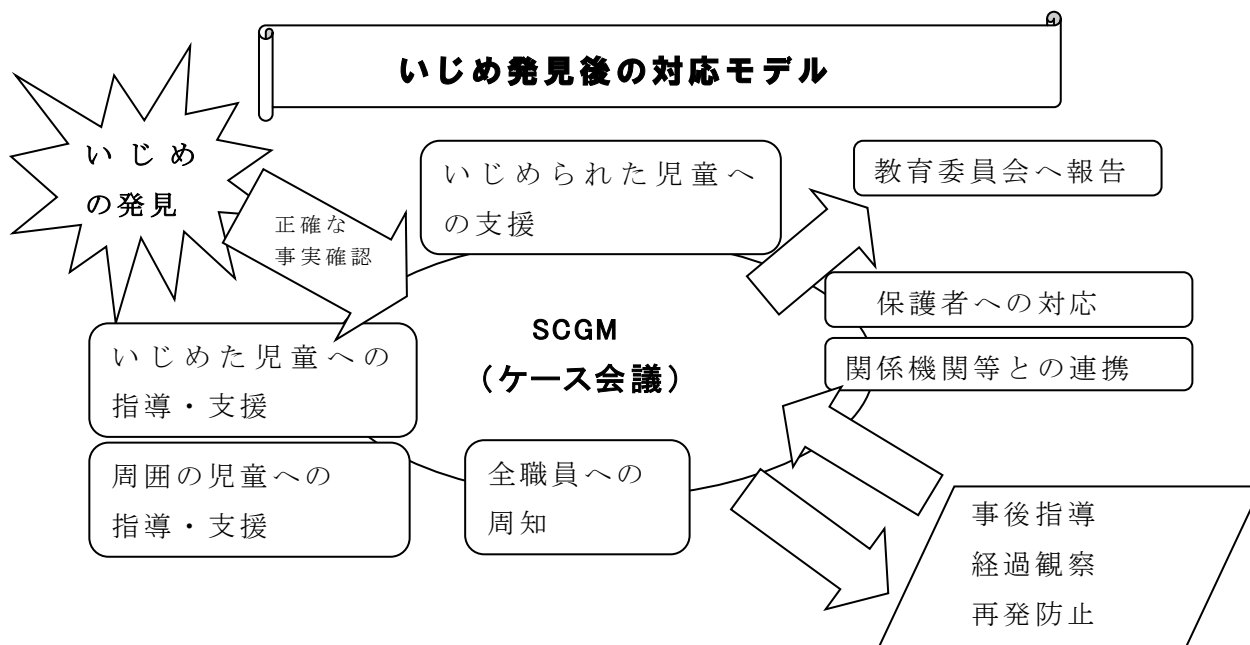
いじめ発見後の対応モデル

いじめの発見

正確な事実確認

いじめられた児童への支援

教育委員会へ報告

SCGM
（ケース会議）

保護者への対応

関係機関等との連携

いじめた児童への指導・支援

周囲の児童への指導・支援

全職員への周知

事後指導
経過観察
再発防止